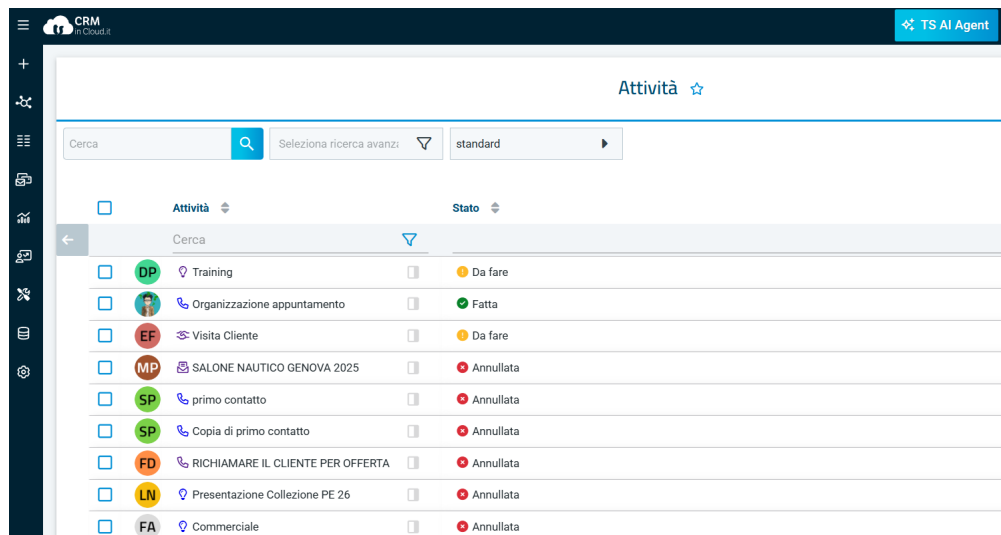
CRM in Cloud.it

TS AI Agent

Attività

Cerca

Seleziona ricerca avanz

standard

| | | Attività | Stato |
|---|---|---|---|
| | | Cerca | |
| | DP | Training | Da fare |
| | | Organizzazione appuntamento | Fatta |
| | EF | Visita Cliente | Da fare |
| | MP | SALONE NAUTICO GENOVA 2025 | Annullata |
| | SP | primo contatto | Annullata |
| | SP | Copia di primo contatto | Annullata |
| | FD | RICHIAMARE IL CLIENTE PER OFFERTA | Annullata |
| | LN | Presentazione Collezione PE 26 | Annullata |
| | FA | Commerciale | Annullata |